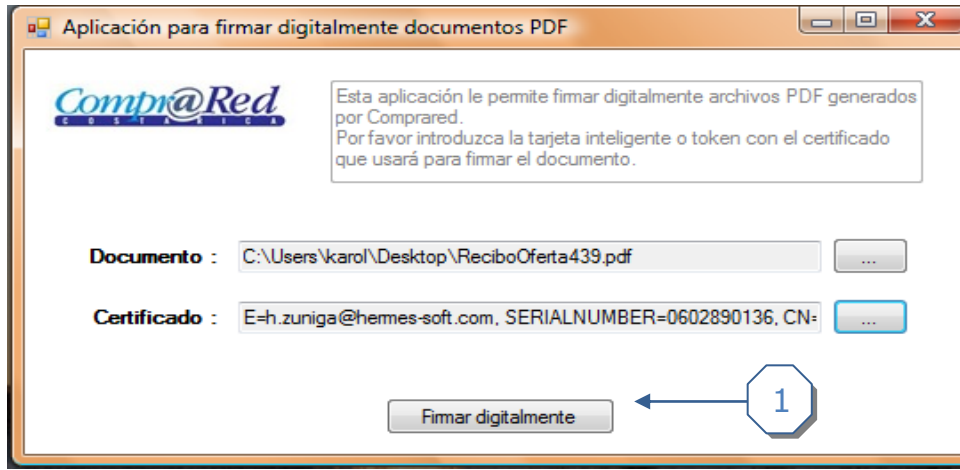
Aplicación para firmar digitalmente documentos PDF

Compr@Red
COSTA RICA

Esta aplicación le permite firmar digitalmente archivos PDF generados por Comprared.
Por favor introduzca la tarjeta inteligente o token con el certificado que usará para firmar el documento.

Documento : C:\Users\karol\Desktop\ReciboOferta439.pdf ...

Certificado : E=h.zuniga@hermes-soft.com, SERIALNUMBER=0602890136, CN= ...

Firmar digitalmente

1